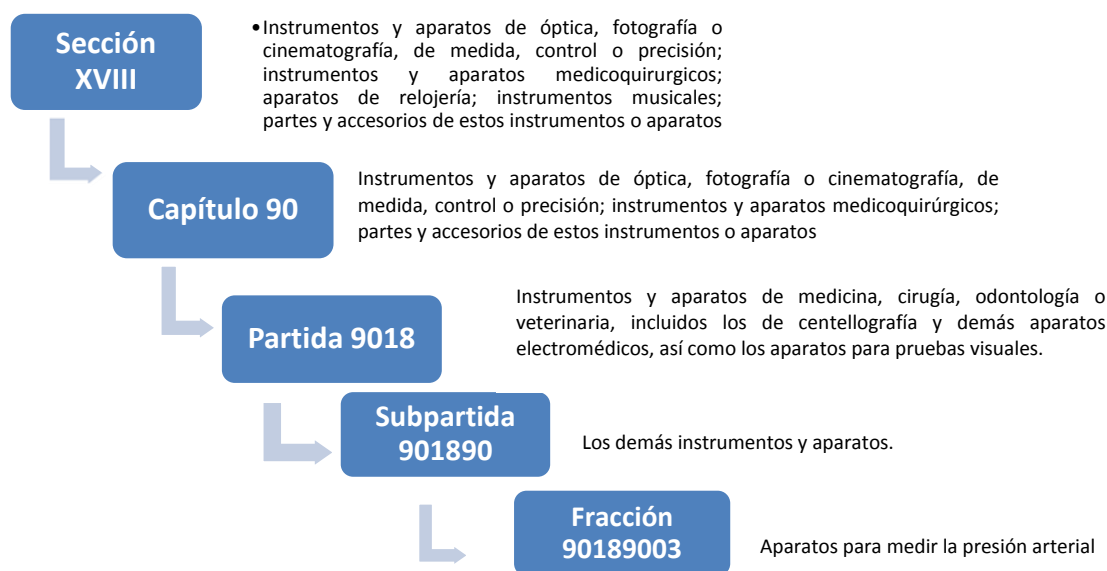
Sección XVIII

•Instrumentos y aparatos de óptica, fotografía o cinematografía, de medida, control o precisión; instrumentos y aparatos medicoquirurgicos; aparatos de relojería; instrumentos musicales; partes y accesorios de estos instrumentos o aparatos

Capítulo 90

Instrumentos y aparatos de óptica, fotografía o cinematografía, de medida, control o precisión; instrumentos y aparatos medicoquirúrgicos; partes y accesorios de estos instrumentos o aparatos

Partida 9018

Instrumentos y aparatos de medicina, cirugía, odontología o veterinaria, incluidos los de centellografía y demás aparatos electromédicos, así como los aparatos para pruebas visuales.

Subpartida 901890

Los demás instrumentos y aparatos.

Fracción 90189003

Aparatos para medir la presión arterial